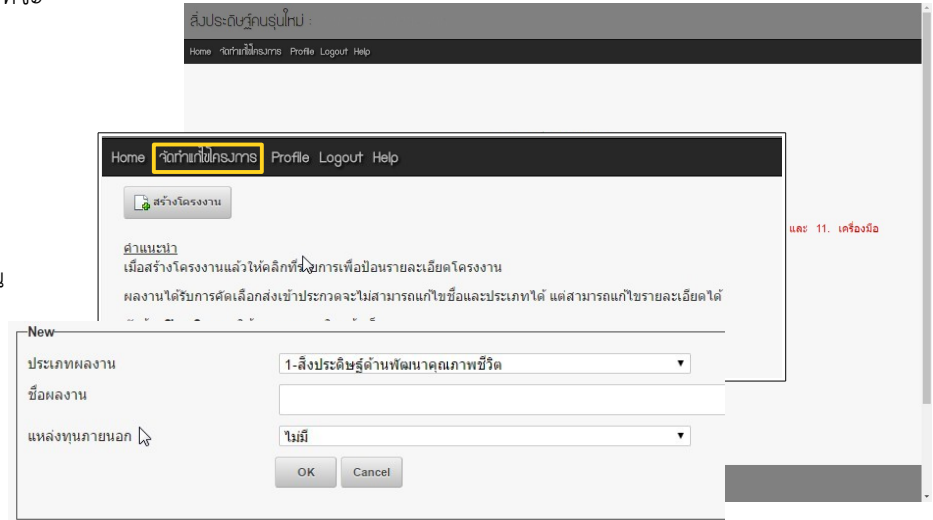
สิ่งประดิษฐ์คนรุ่นใหม่ :

Home จัดทำแก้ไขโครงการ Profile Logout Help

Home จัดทำแก้ไขโครงการ Profile Logout Help

สร้างโครงงาน

คำแนะนำ

เมื่อสร้างโครงงานแล้วให้คลิกที่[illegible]การเพื่อป้อนรายละเอียดโครงงาน

ผลงานได้รับการคัดเลือกส่งเข้าประกวดจะไม่สามารถแก้ไขชื่อและประเภทได้ แต่สามารถแก้ไขรายละเอียดได้

และ 11. เครื่องมือ

New

| | |
|---|---|
| ประเภทผลงาน | 1-สิ่งประดิษฐ์ด้านพัฒนาคุณภาพชีวิต |
| ชื่อผลงาน | |
| แหล่งทุนภายนอก | ไม่มี |

OK Cancel